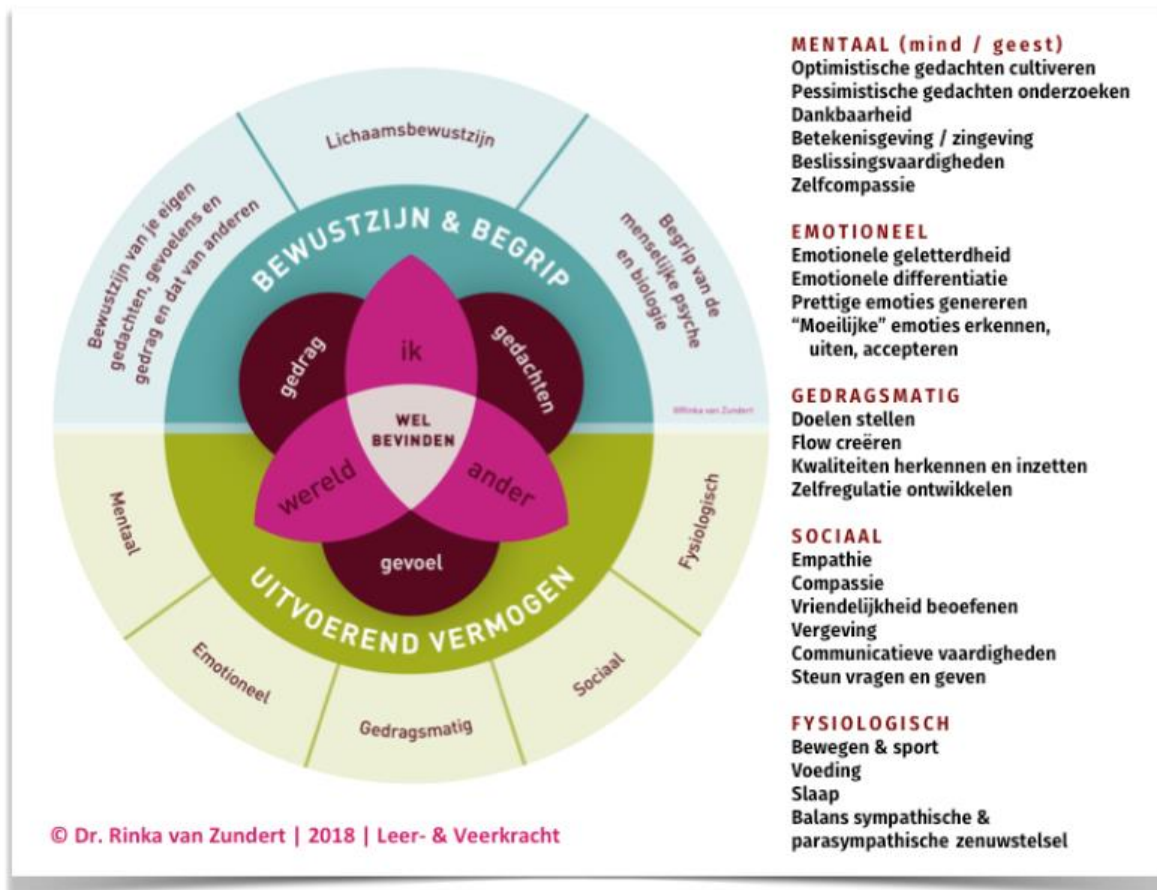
Lichaamsbewustzijn

Bewustzijn van je eigen gedachten, gevoelens en gedrag en dat van anderen

Begrip van de menselijke psyche en biologie

BEWUSTZIJN & BEGRIP

gedrag

ik

gedachten

WEL BEVINDEN

wereld

ander

gevoel

©Rinka van Zundert

UITVOEREND VERMOGEN

Mentaal

Fysiologisch

Emotioneel

Gedragsmatig

Sociaal

© Dr. Rinka van Zundert | 2018 | Leer- & Veerkracht

MENTAAL (mind / geest)
Optimistische gedachten cultiveren
Pessimistische gedachten onderzoeken
Dankbaarheid
Betekenisgeving / zingeving
Beslissingsvaardigheden
Zelfcompassie

EMOTIONEEL
Emotionele geletterdheid
Emotionele differentiatie
Prettige emoties genereren
"Moeilijke" emoties erkennen, uiten, accepteren

GEDRAGSMATIG
Doelen stellen
Flow creëren
Kwaliteiten herkennen en inzetten
Zelfregulatie ontwikkelen

SOCIAAL
Empathie
Compassie
Vriendelijkheid beoefenen
Vergeving
Communicatieve vaardigheden
Steun vragen en geven

FYSIOLOGISCH
Bewegen & sport
Voeding
Slaap
Balans sympathische & parasympathische zenuwstelsel